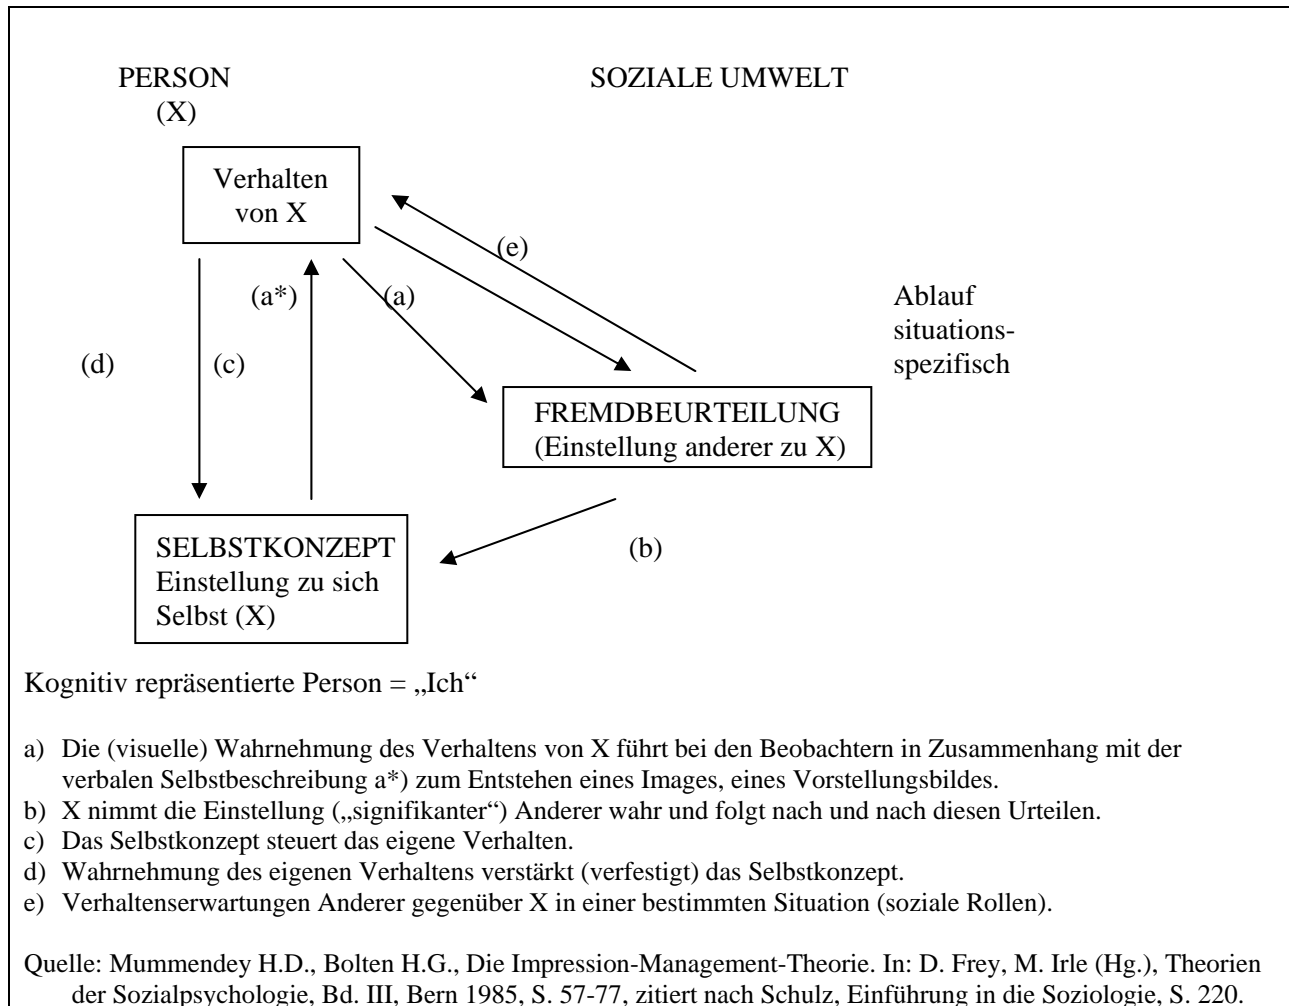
PERSON
(X)

SOZIALE UMWELT

Verhalten von X

(e)

(a*)

(a)

Ablauf situationsspezifisch

(d)

(c)

FREMDBEURTEILUNG
(Einstellung anderer zu X)

SELBSTKONZEPT
Einstellung zu sich Selbst (X)

(b)

Kognitiv repräsentierte Person = „Ich“

a) Die (visuelle) Wahrnehmung des Verhaltens von X führt bei den Beobachtern in Zusammenhang mit der verbalen Selbstbeschreibung a*) zum Entstehen eines Images, eines Vorstellungsbildes.
b) X nimmt die Einstellung („signifikanter“) Anderer wahr und folgt nach und nach diesen Urteilen.
c) Das Selbstkonzept steuert das eigene Verhalten.
d) Wahrnehmung des eigenen Verhaltens verstärkt (verfestigt) das Selbstkonzept.
e) Verhaltenserwartungen Anderer gegenüber X in einer bestimmten Situation (soziale Rollen).

Quelle: Mummendey H.D., Bolten H.G., Die Impression-Management-Theorie. In: D. Frey, M. Irle (Hg.), Theorien der Sozialpsychologie, Bd. III, Bern 1985, S. 57-77, zitiert nach Schulz, Einführung in die Soziologie, S. 220.